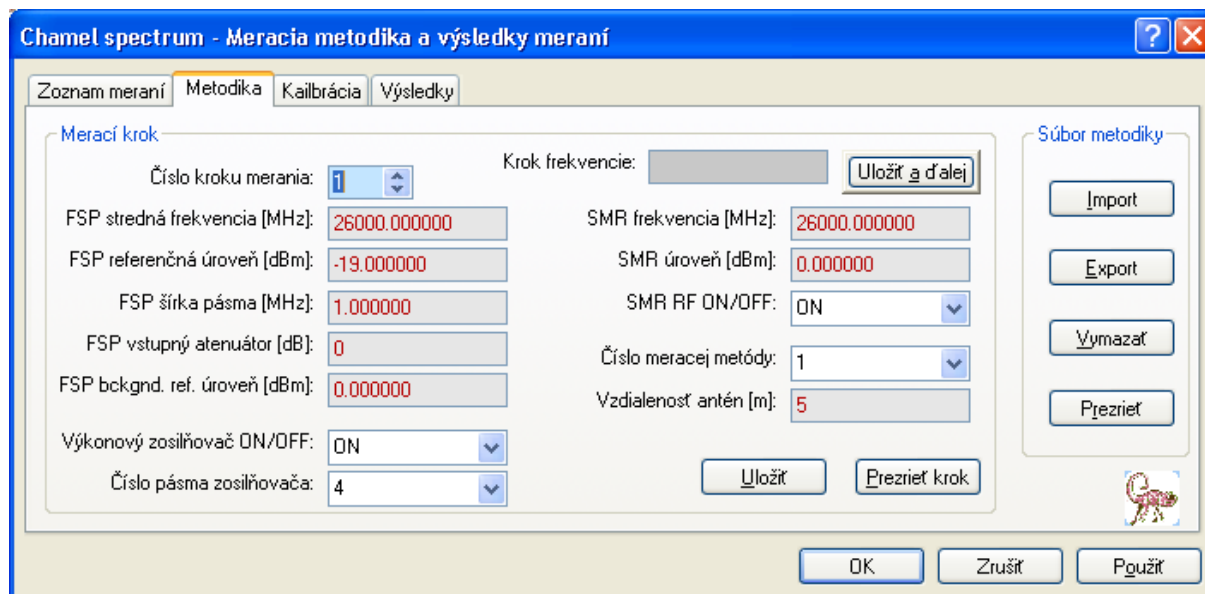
Chamel spectrum - Meracia metodika a výsledky meraní

Zoznam meraní | Metodika | Kailbrácia | Výsledky

Merací krok

Číslo kroku merania: 1

Krok frekvencie:

Uložiť a ďalej

FSP stredná frekvencia [MHz]: 26000.000000

FSP referenčná úroveň [dBm]: -19.000000

FSP šírka pásma [MHz]: 1.000000

FSP vstupný atenuátor [dB]: 0

FSP bckgnd. ref. úroveň [dBm]: 0.000000

Výkonový zosilňovač ON/OFF: ON

Číslo pásma zosilňovača: 4

SMR frekvencia [MHz]: 26000.000000

SMR úroveň [dBm]: 0.000000

SMR RF ON/OFF: ON

Číslo meracej metódy: 1

Vzdialenosť antén [m]: 5

Uložiť

Prezrieť krok

Súbor metodiky

Import

Export

Vymazať

Prezrieť

OK

Zrušiť

Použiť